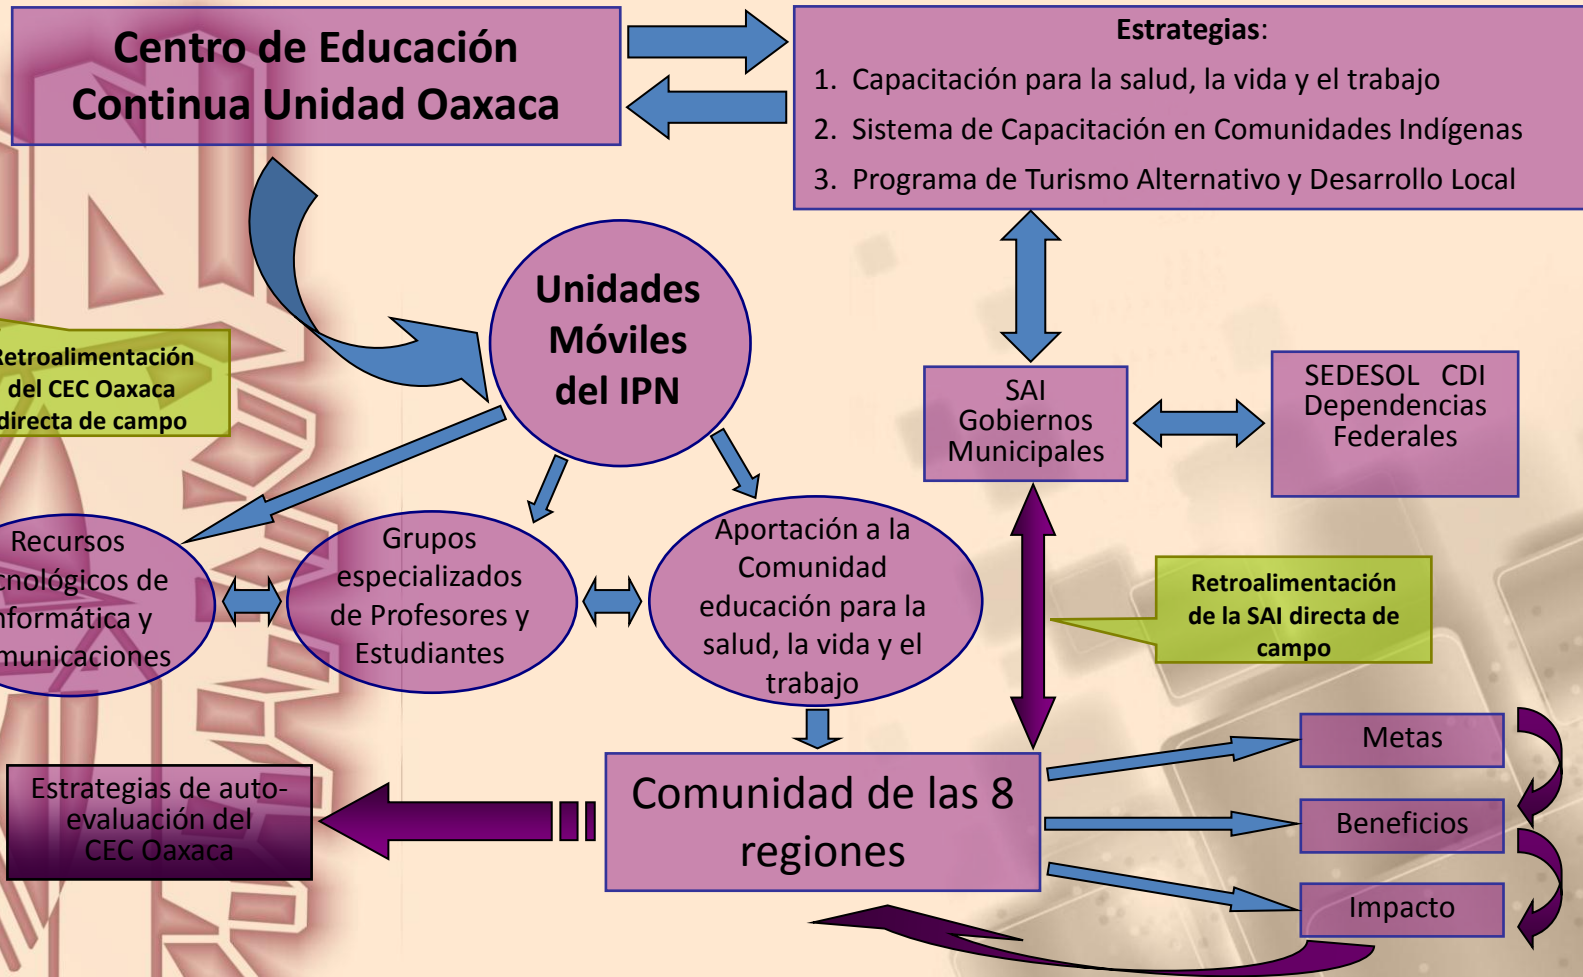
Centro de Educación Continua Unidad Oaxaca

Estrategias:
1. Capacitación para la salud, la vida y el trabajo
2. Sistema de Capacitación en Comunidades Indígenas
3. Programa de Turismo Alternativo y Desarrollo Local

Unidades Móviles del IPN

etroalimentación del CEC Oaxaca directa de campo

SAI Gobiernos Municipales

SEDESOL CDI Dependencias Federales

Recursos cnológicos de nformática y municaciones

Grupos especializados de Profesores y Estudiantes

Aportación a la Comunidad educación para la salud, la vida y el trabajo

Retroalimentación de la SAI directa de campo

Metas

Beneficios

Impacto

Estrategias de auto-evaluación del CEC Oaxaca

Comunidad de las 8 regiones